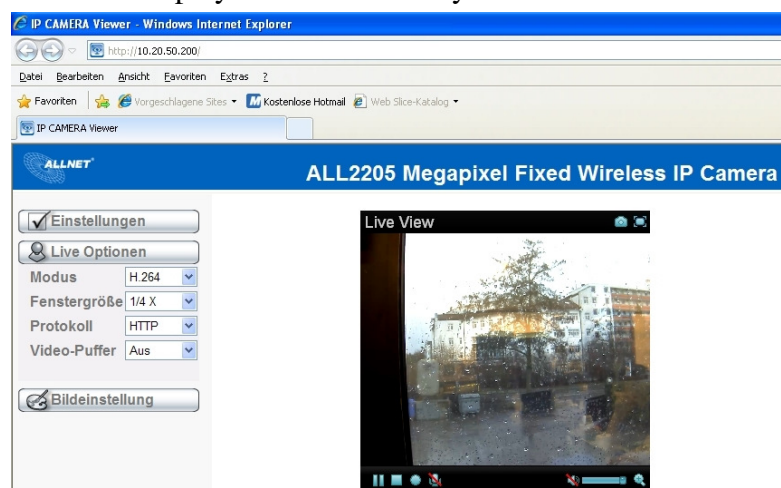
IP CAMERA Viewer - Windows Internet Explorer

http://10.20.50.200/

Datei Bearbeiten Ansicht Favoriten Extras ?

Favoriten Vorgeschlagene Sites Kostenlose Hotmail Web Slice-Katalog

IP CAMERA Viewer

ALLNET

ALL2205 Megapixel Fixed Wireless IP Camera

Einstellungen

Live Optionen

Modus H.264

Fenstergröße 1/4 X

Protokoll HTTP

Video-Puffer Aus

Bildeinstellung

Live View